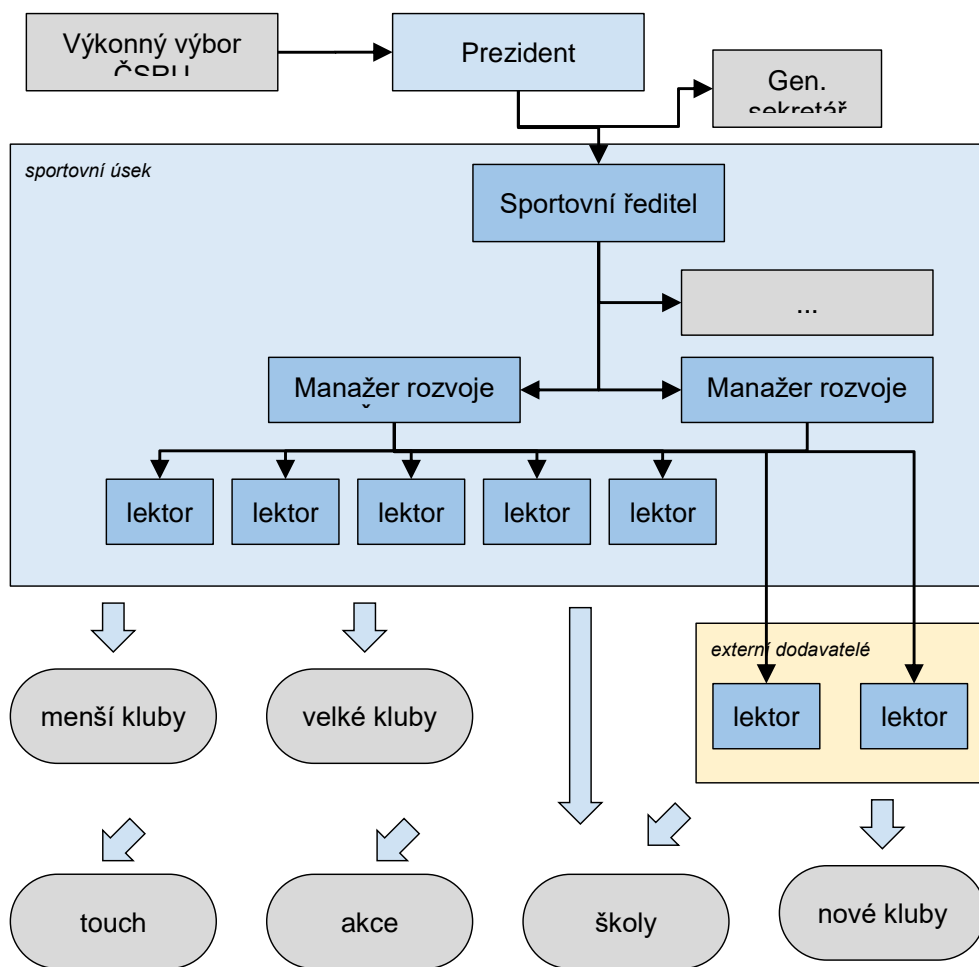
Výkonný výbor ČSRU

Prezident

Gen. sekretář

sportovní úsek

Sportovní ředitel

...

Manažer rozvoje

Manažer rozvoje

lektor

lektor

lektor

lektor

lektor

externí dodavatelé

lektor

lektor

menší kluby

velké kluby

touch

akce

školy

nové kluby